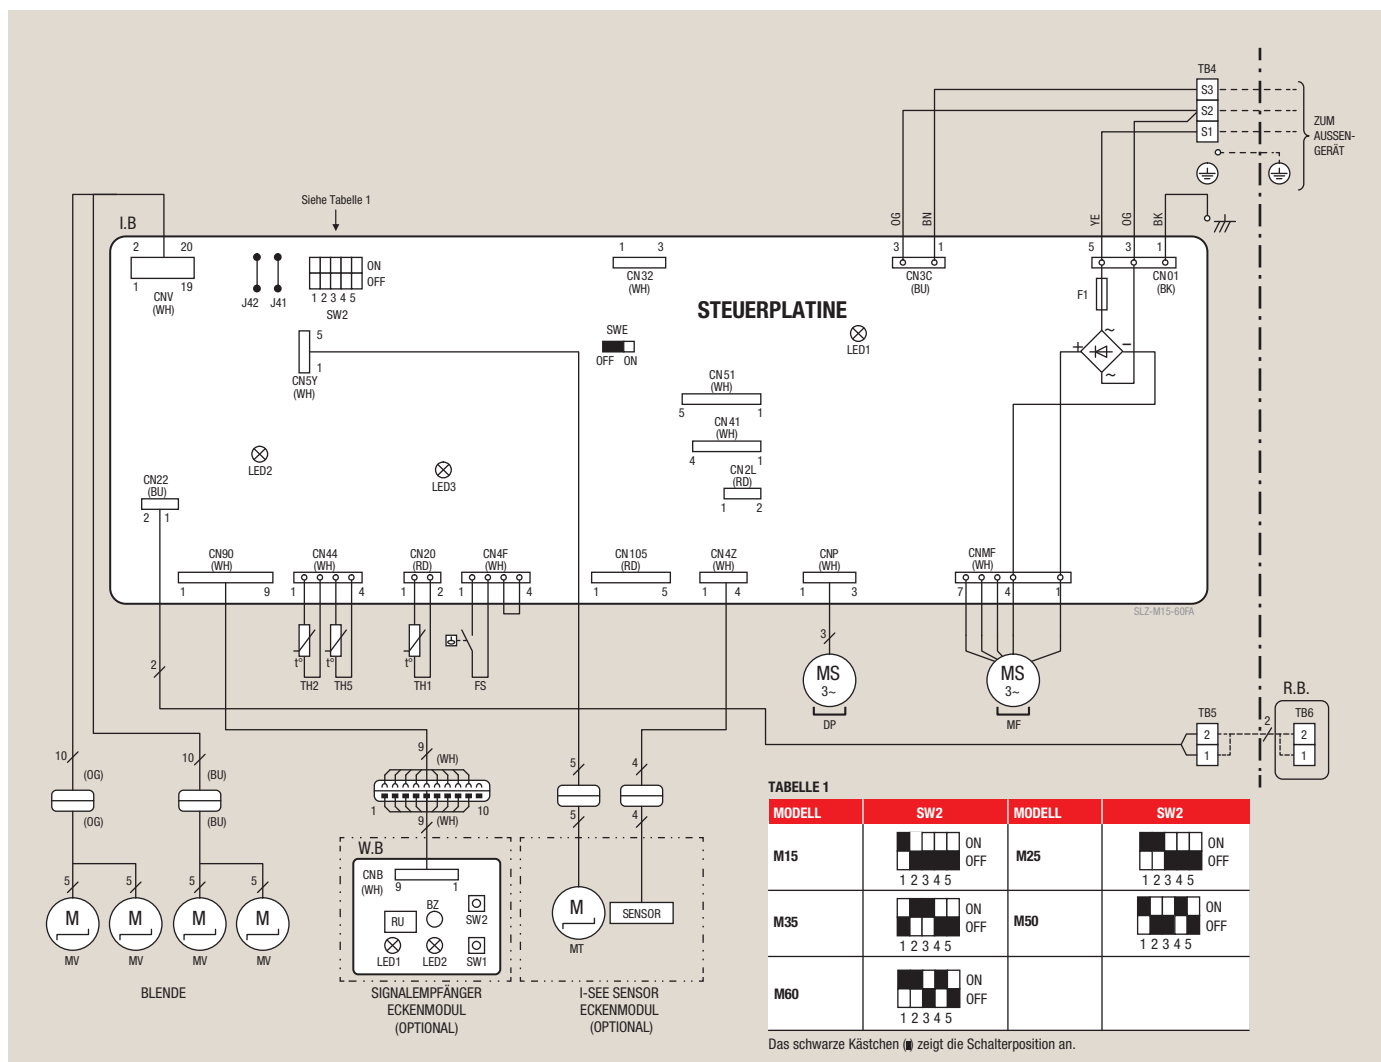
TB4
S3
S2
S1
ZUM AUSSEN-GERÄT

Siehe Tabelle 1

I.B
2 20
1 19
CNV (WH)
J42 J41
ON OFF
1 2 3 4 5
SW2
1 3
CN32 (WH)
OG BN
3 1
CN3C (BU)
YE OG BK
5 3 1
CN01 (BK)
F1
STEUERPLATINE
LED1
SWE
OFF ON
5
1
CN5Y (WH)
CN51 (WH)
5 1
CN41 (WH)
4 1
CN2L (RD)
1 2
LED2
LED3
CN22 (BU)
2 1
CN90 (WH)
1 9
CN44 (WH)
1 4
CN20 (RD)
1 2
CN4F (WH)
1 4
CN105 (RD)
1 5
CN4Z (WH)
1 4
CNP (WH)
1 3
CNMF (WH)
7 4 1
SLZ-M15-60FA
t° t° t°
TH2 TH5 TH1 FS
3
MS 3~
DP
MS 3~
MF
2
R.B.
TB5
2 1
TB6
2 1
2
10 (OG)
(OG)
10 (BU)
(BU)
9 (WH)
1 10
9 (WH)
5
5
4
4
5 5 5 5
M M M M
MV MV MV MV
BLENDE
W.B
CNB (WH) 9 1
BZ
RU
SW2
LED1 LED2 SW1
SIGNALEMPFÄNGER ECKENMODUL (OPTIONAL)
M
MT
SENSOR
I-SEE SENSOR ECKENMODUL (OPTIONAL)

TABELLE 1
| MODELL | SW2 | MODELL | SW2 |
|---|---|---|---|
| M15 | ON OFF 1 2 3 4 5 | M25 | ON OFF 1 2 3 4 5 |
| M35 | ON OFF 1 2 3 4 5 | M50 | ON OFF 1 2 3 4 5 |
| M60 | ON OFF 1 2 3 4 5 | | |

Das schwarze Kästchen (■) zeigt die Schalterposition an.